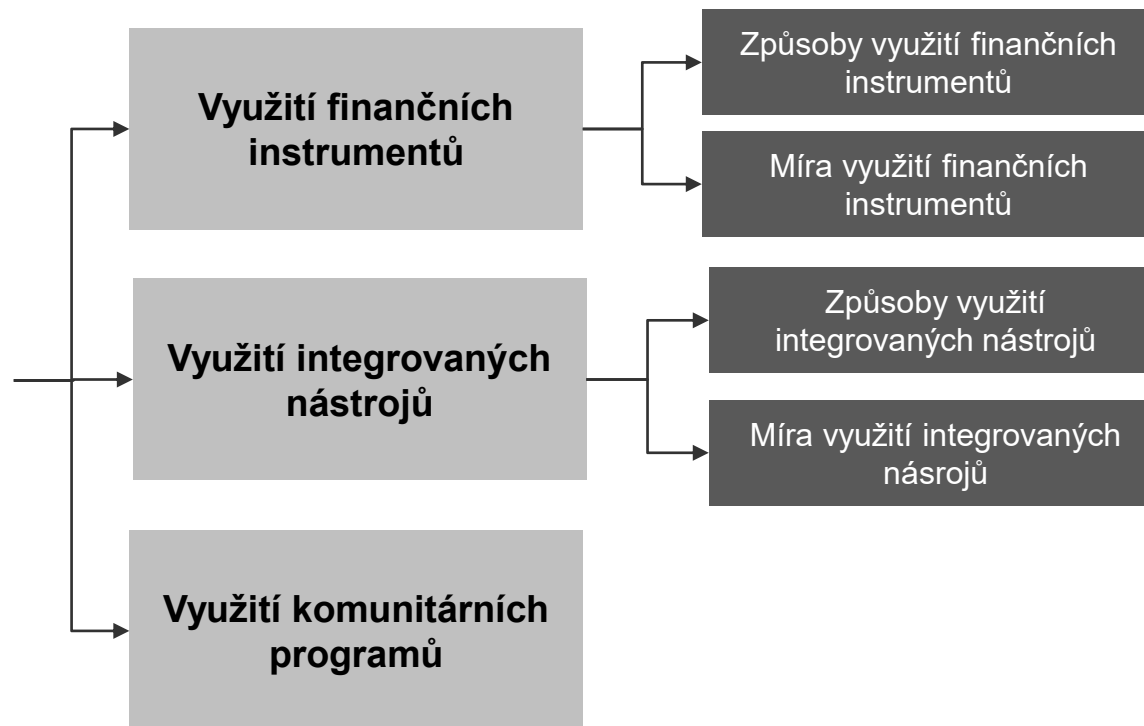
Využití finančních instrumentů

Způsoby využití finančních instrumentů

Míra využití finančních instrumentů

Využití integrovaných nástrojů

Způsoby využití integrovaných nástrojů

Míra využití integrovaných násrojů

Využití komunitárních programů